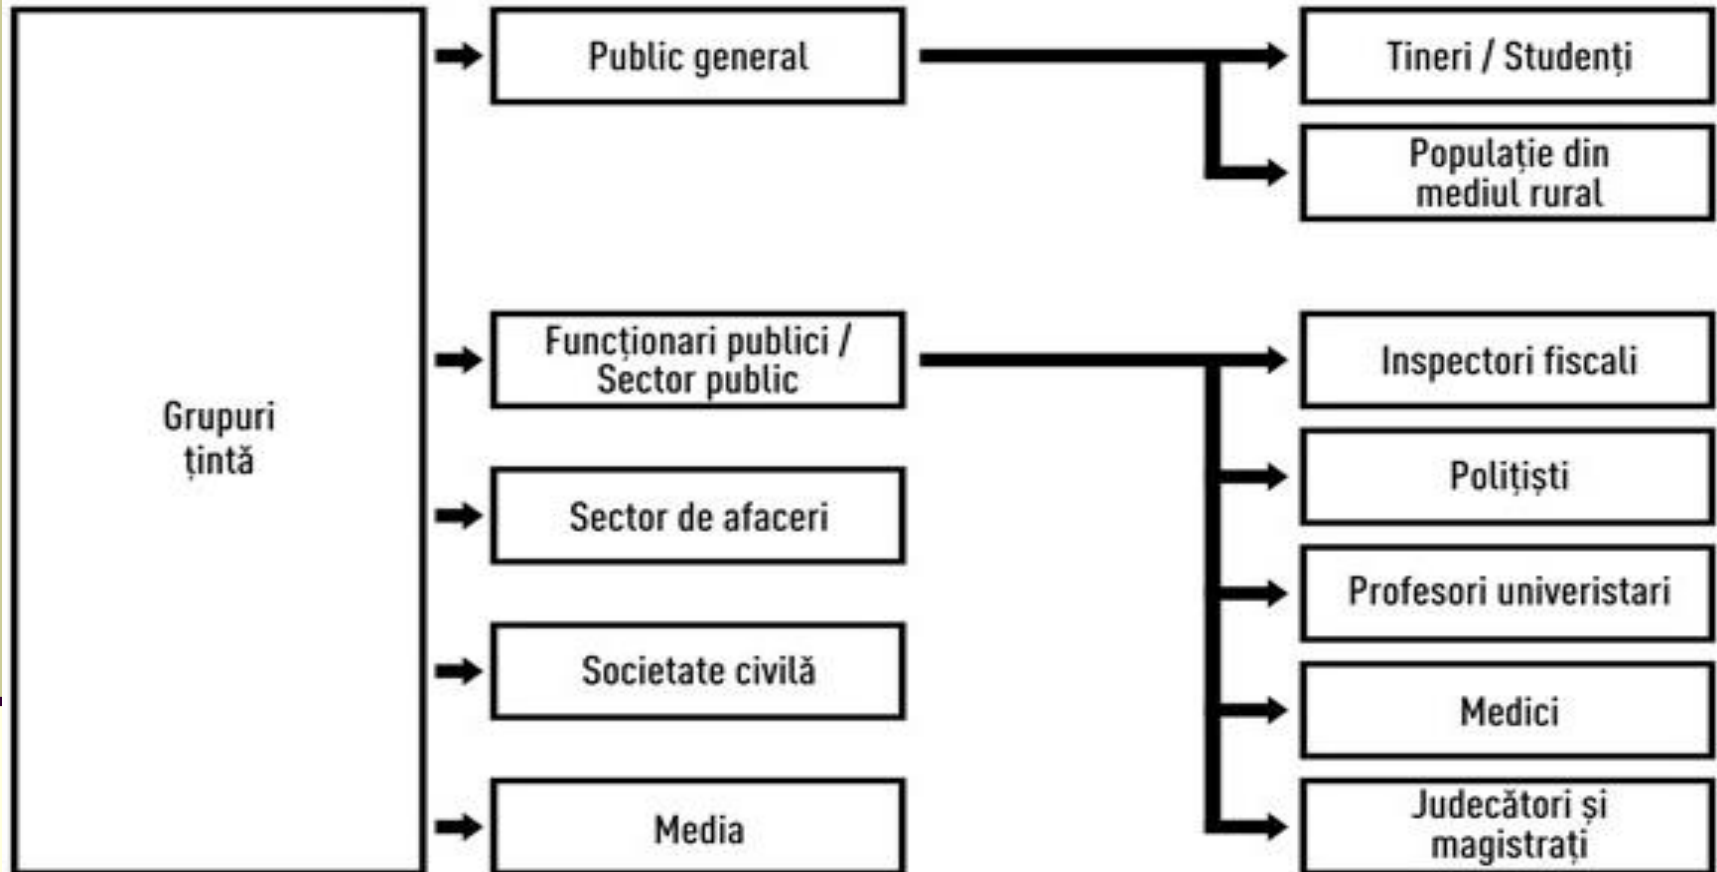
Grupuri țintă

Public general

Tineri / Studenți

Populație din mediul rural

Funcționari publici / Sector public

Inspectori fiscali

Polițiști

Profesori universitari

Medici

Judecători și magistrați

Sector de afaceri

Societate civilă

Media